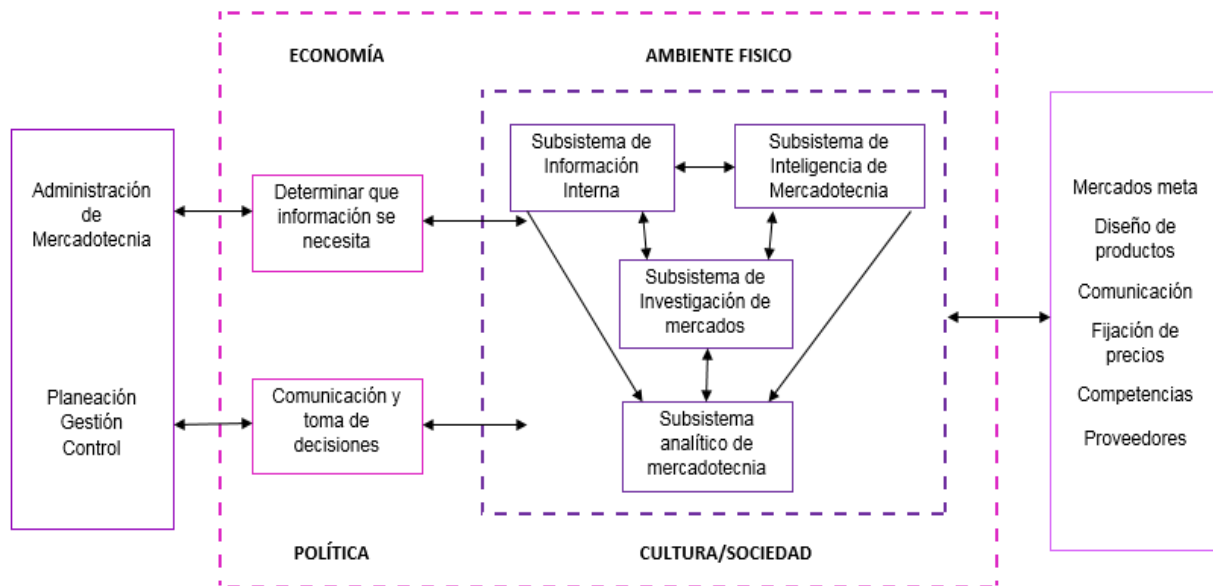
ECONOMÍA

AMBIENTE FISICO

Administración de Mercadotecnia

Planeación
Gestión
Control

Determinar que información se necesita

Comunicación y toma de decisiones

Subsistema de Información Interna

Subsistema de Inteligencia de Mercadotecnia

Subsistema de Investigación de mercados

Subsistema analítico de mercadotecnia

Mercados meta
Diseño de productos
Comunicación
Fijación de precios
Competencias
Proveedores

POLÍTICA

CULTURA/SOCIEDAD